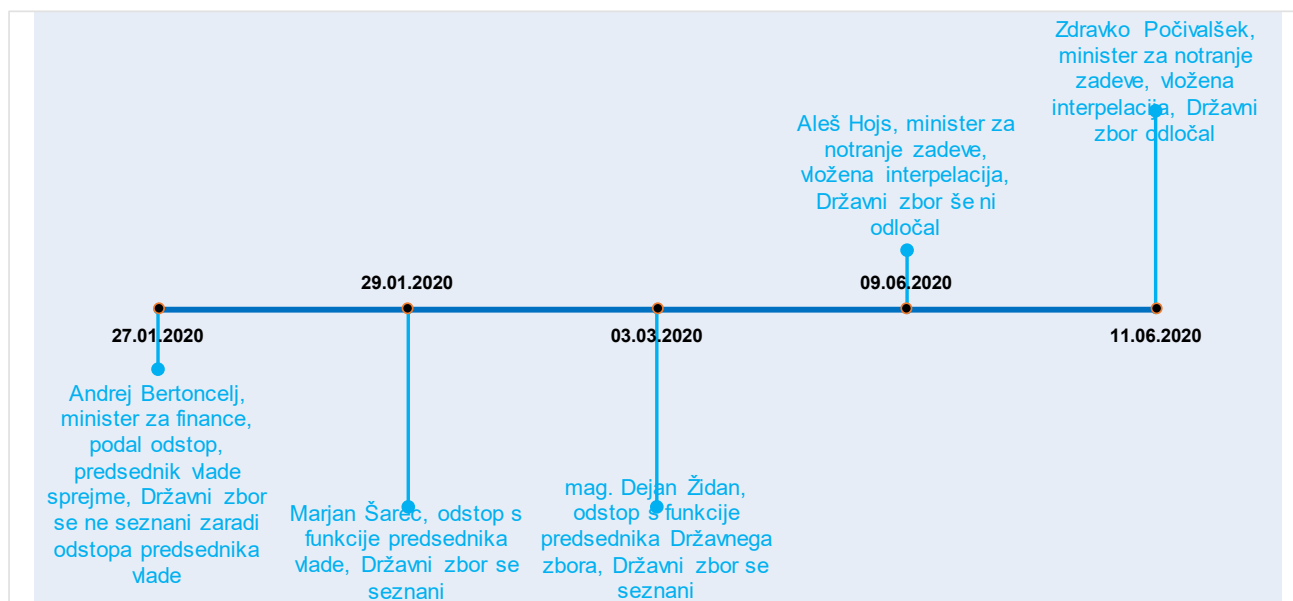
Zdravko Počivalšek, minister za notranje zadeve, vložena interpelacija, Državni zbor odločal

Aleš Hojs, minister za notranje zadeve, vložena interpelacija, Državni zbor še ni odločal

29.01.2020

09.06.2020

27.01.2020

03.03.2020

11.06.2020

Andrej Bertoncelj, minister za finance, podal odstop, predsednik vlade sprejme, Državni zbor se ne seznani zaradi odstopa predsednika vlade

Marjan Šarec, odstop s funkcije predsednika vlade, Državni zbor se seznani

mag. Dejan Židan, odstop s funkcije predsednika Državnega zbora, Državni zbor se seznani